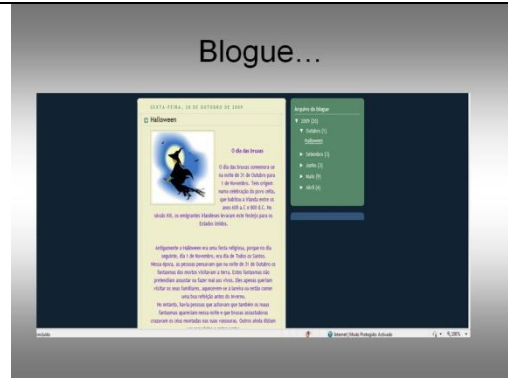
Blogue…

SEXTA-FEIRA, 30 DE OUTUBRO DE 2009

Halloween

O dia das bruxas

O dia das bruxas comemora-se na noite de 31 de Outubro para 1 de Novembro. Tem origem numa celebração do povo celta, que habitou a Irlanda entre os anos 600 a.C e 800 d.C. No século XIX, os emigrantes irlandeses levaram este festejo para os Estados Unidos.

Antigamente o Halloween era uma festa religiosa, porque no dia seguinte, dia 1 de Novembro, era Dia de Todos os Santos. Nessa época, as pessoas pensavam que na noite de 31 de Outubro os fantasmas dos mortos visitavam a terra. Estes fantasmas não pretendiam assustar ou fazer mal aos vivos. Eles apenas queriam visitar os seus familiares, aquecerem-se à lareira ou então comer uma boa refeição antes do inverno.
No entanto, havia pessoas que achavam que também os maus fantasmas apareciam nessa noite e que bruxas assustadoras cruzavam os céus montadas nas suas vassouras. Outros ainda diziam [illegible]

Arquivo do blogue
▼ 2009 (20)
▼ Outubro (1)
Halloween
► Setembro (3)
► Junho (3)
► Maio (9)
► Abril (4)

Concluído | Internet | Modo Protegido: Activado | 75,00%